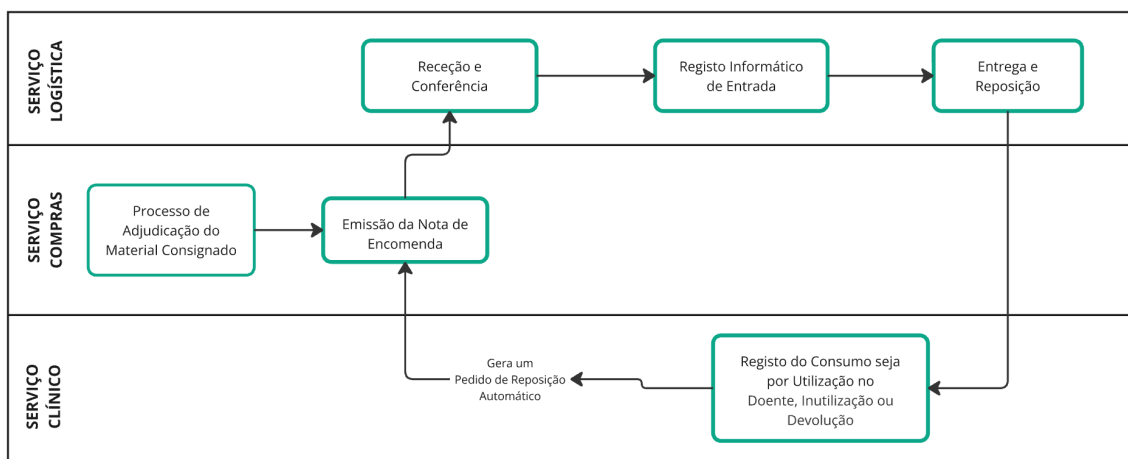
SERVIÇO LOGÍSTICA

Receção e Conferência

Registo Informático de Entrada

Entrega e Reposição

SERVIÇO COMPRAS

Processo de Adjudicação do Material Consignado

Emissão da Nota de Encomenda

SERVIÇO CLÍNICO

Gera um Pedido de Reposição Automático

Registo do Consumo seja por Utilização no Doente, Inutilização ou Devolução